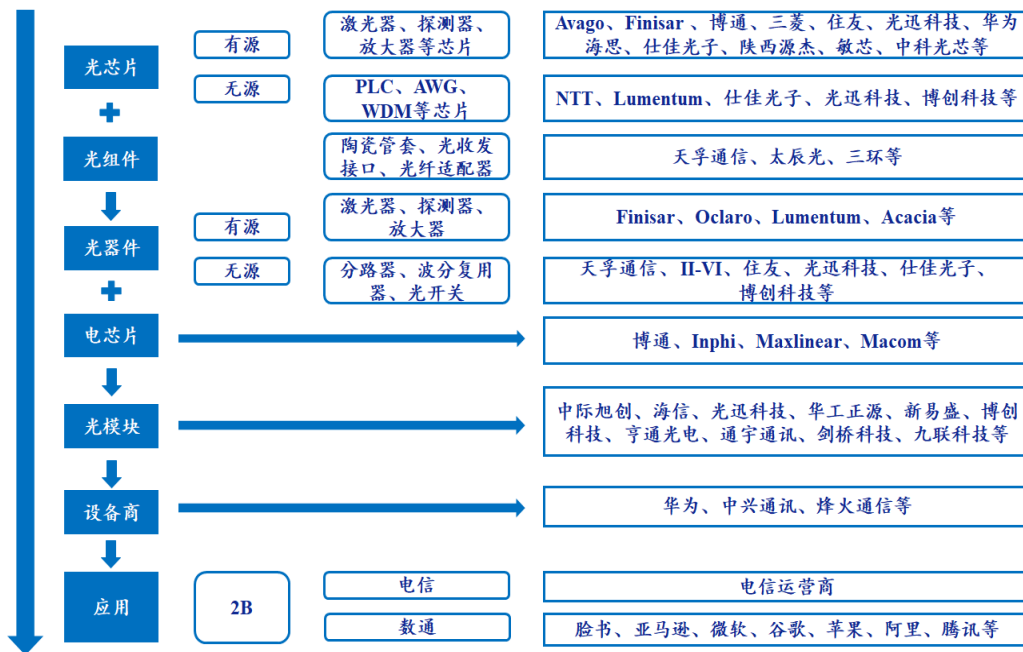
光芯片

有源

激光器、探测器、放大器等芯片

Avago、Finisar、博通、三菱、住友、光迅科技、华为海思、仕佳光子、陕西源杰、敏芯、中科光芯等

无源

PLC、AWG、WDM等芯片

NTT、Lumentum、仕佳光子、光迅科技、博创科技等

光组件

陶瓷管套、光收发接口、光纤适配器

天孚通信、太辰光、三环等

光器件

有源

激光器、探测器、放大器

Finisar、Oclaro、Lumentum、Acacia等

无源

分路器、波分复用器、光开关

天孚通信、II-VI、住友、光迅科技、仕佳光子、博创科技等

电芯片

博通、Inphi、Maxlinear、Macom等

光模块

中际旭创、海信、光迅科技、华工正源、新易盛、博创科技、亨通光电、通宇通讯、剑桥科技、九联科技等

设备商

华为、中兴通讯、烽火通信等

应用

2B

电信

电信运营商

数通

脸书、亚马逊、微软、谷歌、苹果、阿里、腾讯等